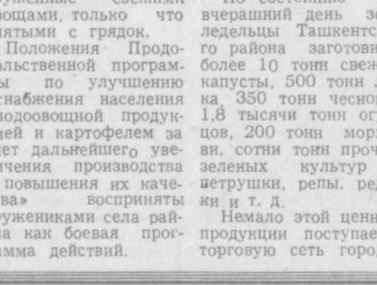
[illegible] свежими овощами, только что снятыми с грядок.

Положения Продовольственной программы по улучшению снабжения населения плодоовощной продукцией и картофелем за счет дальнейшего увеличения производства и повышения их качества» восприняты тружениками села района как боевая программа действий.

По состоянию на вчерашний день землевладельцы Ташкентского района заготовили более 10 тонн свежей капусты, 500 тонн лука, 350 тонн чеснока, 1,8 тысячи тонн огурцов, 200 тонн моркови, сотни тонн прочих зеленых культур — петрушки, репы, редиски и т. д.

Немало этой ценной продукции поступает в торговую сеть города